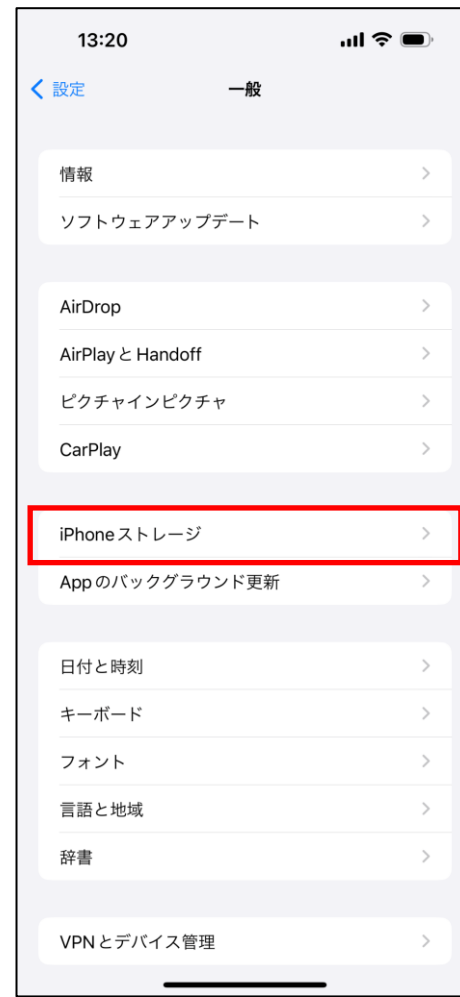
13:20

設定

一般

情報

ソフトウェアアップデート

AirDrop

AirPlay と Handoff

ピクチャインピクチャ

CarPlay

iPhoneストレージ

Appのバックグラウンド更新

日付と時刻

キーボード

フォント

言語と地域

辞書

VPNとデバイス管理